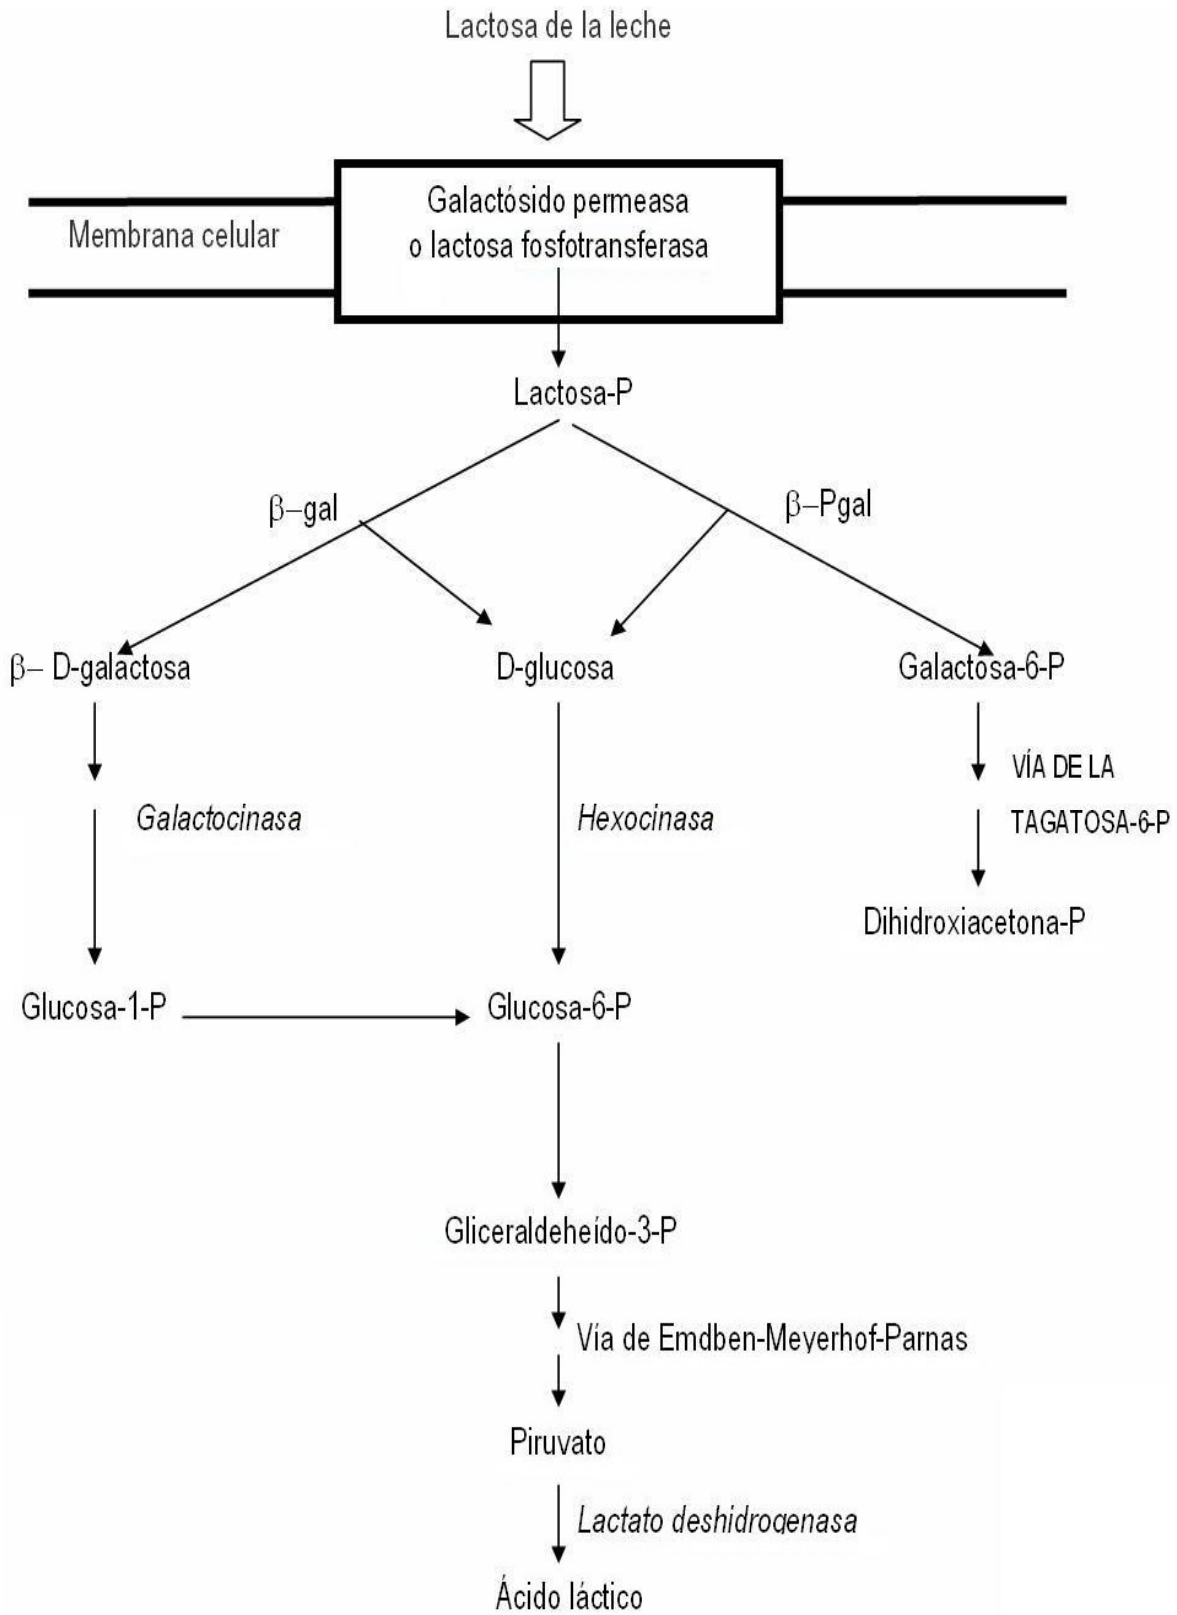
Lactosa de la leche

Membrana celular

Galactósido permeasa o lactosa fosfotransferasa

Lactosa-P

β–gal

β–Pgal

β– D-galactosa

D-glucosa

Galactosa-6-P

Galactocinasa

Hexocinasa

VÍA DE LA TAGATOSA-6-P

Dihidroxiacetona-P

Glucosa-1-P

Glucosa-6-P

Gliceraldeheído-3-P

Vía de Emdben-Meyerhof-Parnas

Piruvato

Lactato deshidrogenasa

Ácido láctico